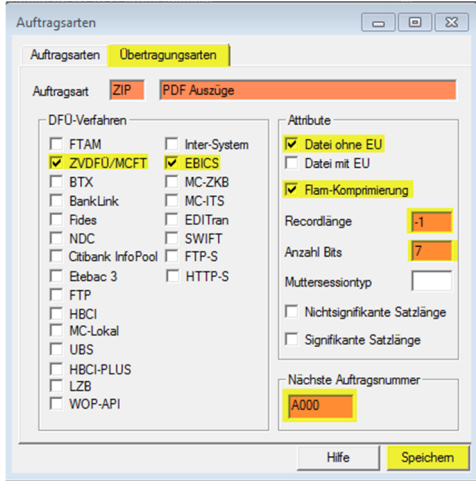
Auftragsarten

Auftragsarten | Übertragungsarten

Auftragsart ZIP PDF Auszüge

DFÜ-Verfahren
FTAM
ZVDFÜ/MCFT
BTX
BankLink
Fides
NDC
Citibank InfoPool
Etebac 3
FTP
HBCI
MC-Lokal
UBS
HBCI-PLUS
LZB
WOP-API
Inter-System
EBICS
MC-ZKB
MC-ITS
EDITran
SWIFT
FTP-S
HTTP-S

Attribute
Datei ohne EU
Datei mit EU
Flam-Komprimierung
Recordlänge -1
Anzahl Bits 7
Muttersessiontyp
Nichtsignifikante Satzlänge
Signifikante Satzlänge

Nächste Auftragsnummer
A000

Hilfe
Speichern